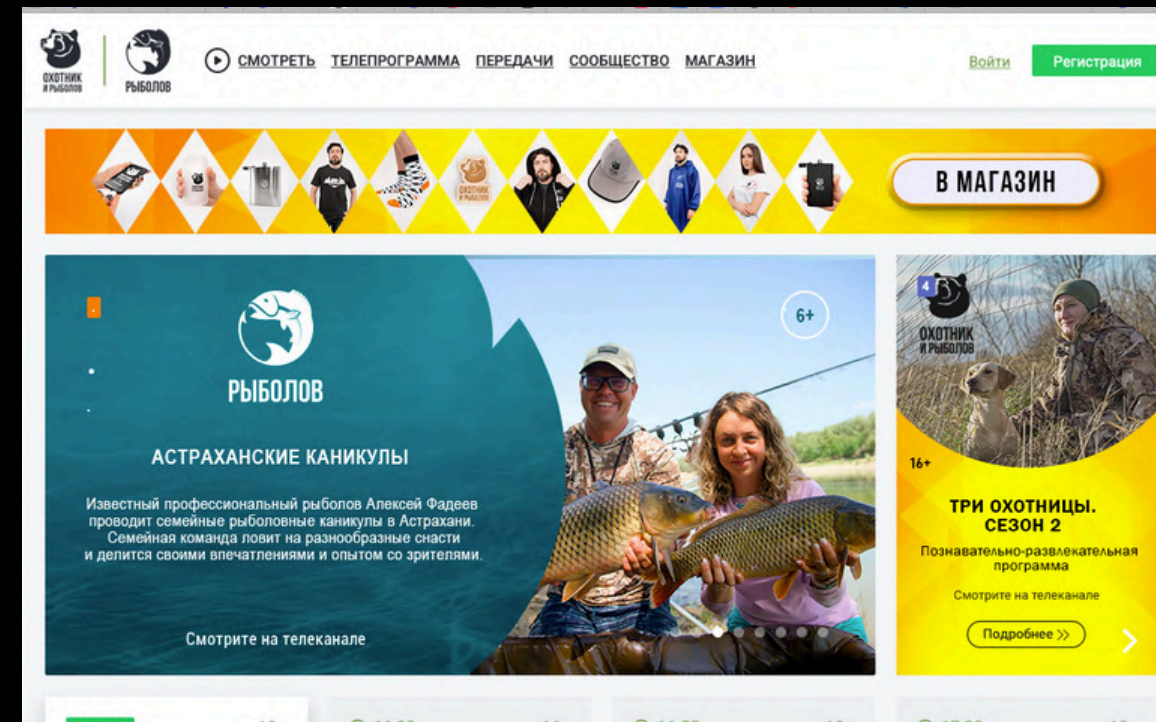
ОХОТНИК И РЫБОЛОВ

РЫБОЛОВ

СМОТРЕТЬ ТЕЛЕПРОГРАММА ПЕРЕДАЧИ СООБЩЕСТВО МАГАЗИН

Войти Регистрация

В МАГАЗИН

РЫБОЛОВ

6+

АСТРАХАНСКИЕ КАНИКУЛЫ

Известный профессиональный рыболов Алексей Фадеев проводит семейные рыболовные каникулы в Астрахани. Семейная команда ловит на разнообразные снасти и делится своими впечатлениями и опытом со зрителями.

Смотрите на телеканале

4 ОХОТНИК И РЫБОЛОВ

16+

ТРИ ОХОТНИЦЫ. СЕЗОН 2

Познавательно-развлекательная программа

Смотрите на телеканале

Подробнее »